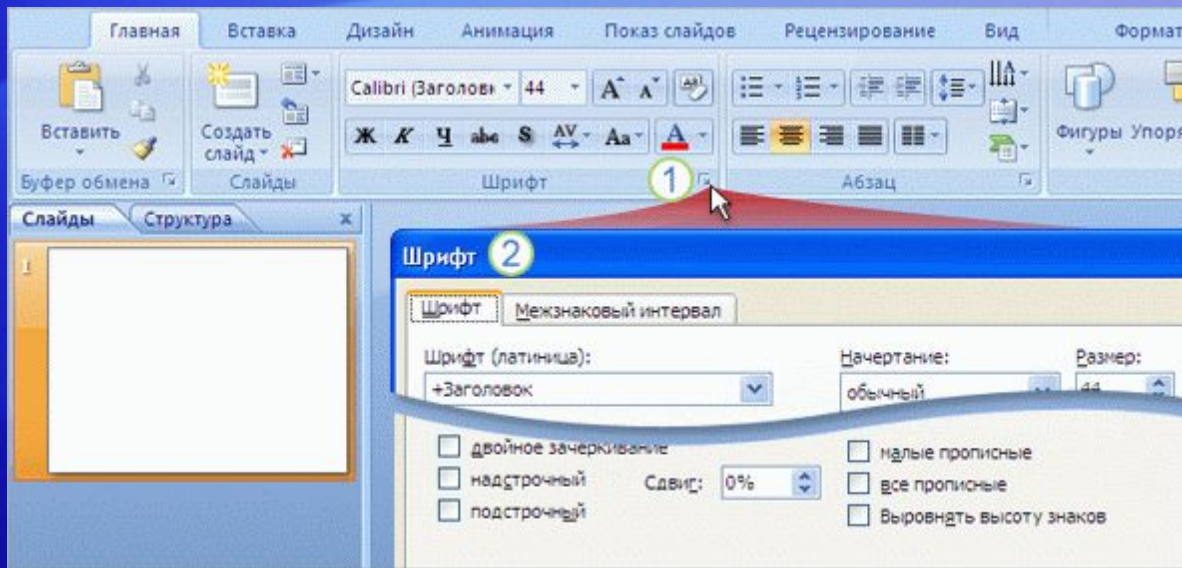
Главная Вставка Дизайн Анимация Показ слайдов Рецензирование Вид Формат

Вставить Создать слайд Calibri (Заголовк 44 Ж К Ч abc S AV Aa A Фигуры Упоря

Буфер обмена Слайды Шрифт 1 Абзац

Слайды Структура

1

Шрифт 2

Шрифт Межзнаковый интервал

Шрифт (латиница): Начертание: Размер:

+Заголовок обычный 44

двойное зачеркивание малые прописные

надстрочный Сдвиг: 0% все прописные

подстрочный Выровнять высоту знаков